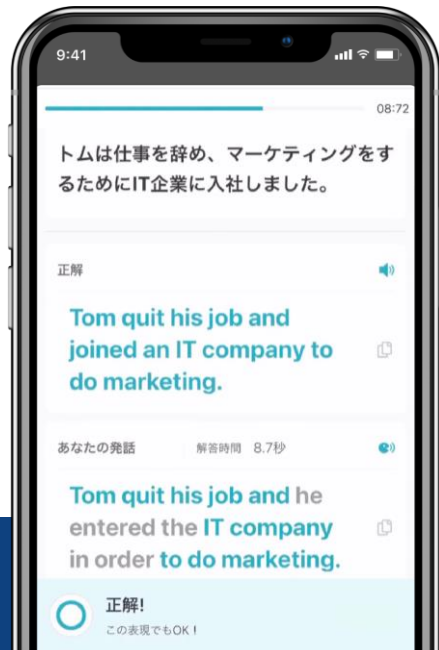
9:41

08:72

トムは仕事を辞め、マーケティングをするためにIT企業に入社しました。

正解

Tom quit his job and joined an IT company to do marketing.

あなたの発話

解答時間 8.7秒

Tom quit his job and he entered the IT company in order to do marketing.

正解!

この表現でもOK!